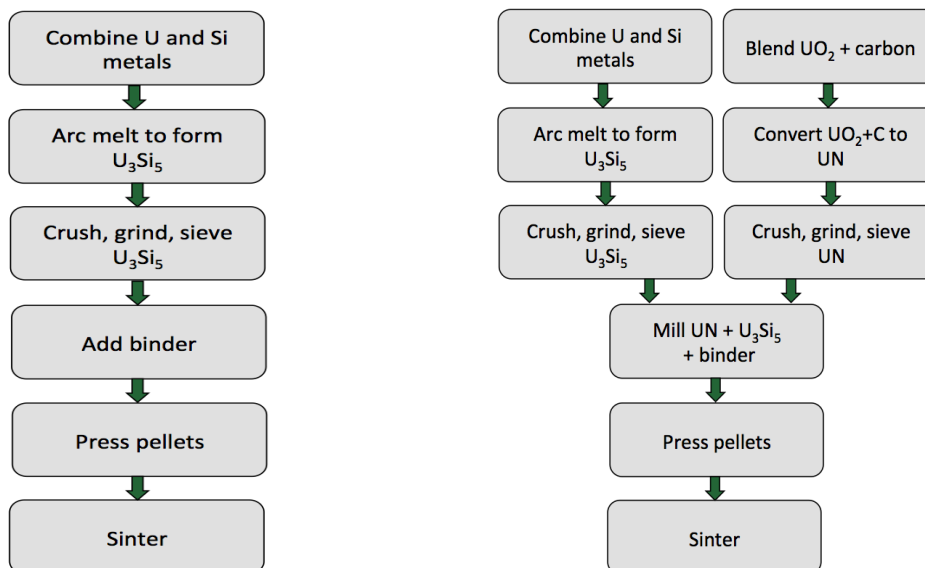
Combine U and Si metals

Arc melt to form $U_3Si_5$

Crush, grind, sieve $U_3Si_5$

Add binder

Press pellets

Sinter

Combine U and Si metals

Arc melt to form $U_3Si_5$

Crush, grind, sieve $U_3Si_5$

Blend $UO_2$ + carbon

Convert $UO_2$+C to UN

Crush, grind, sieve UN

Mill UN + $U_3Si_5$ + binder

Press pellets

Sinter